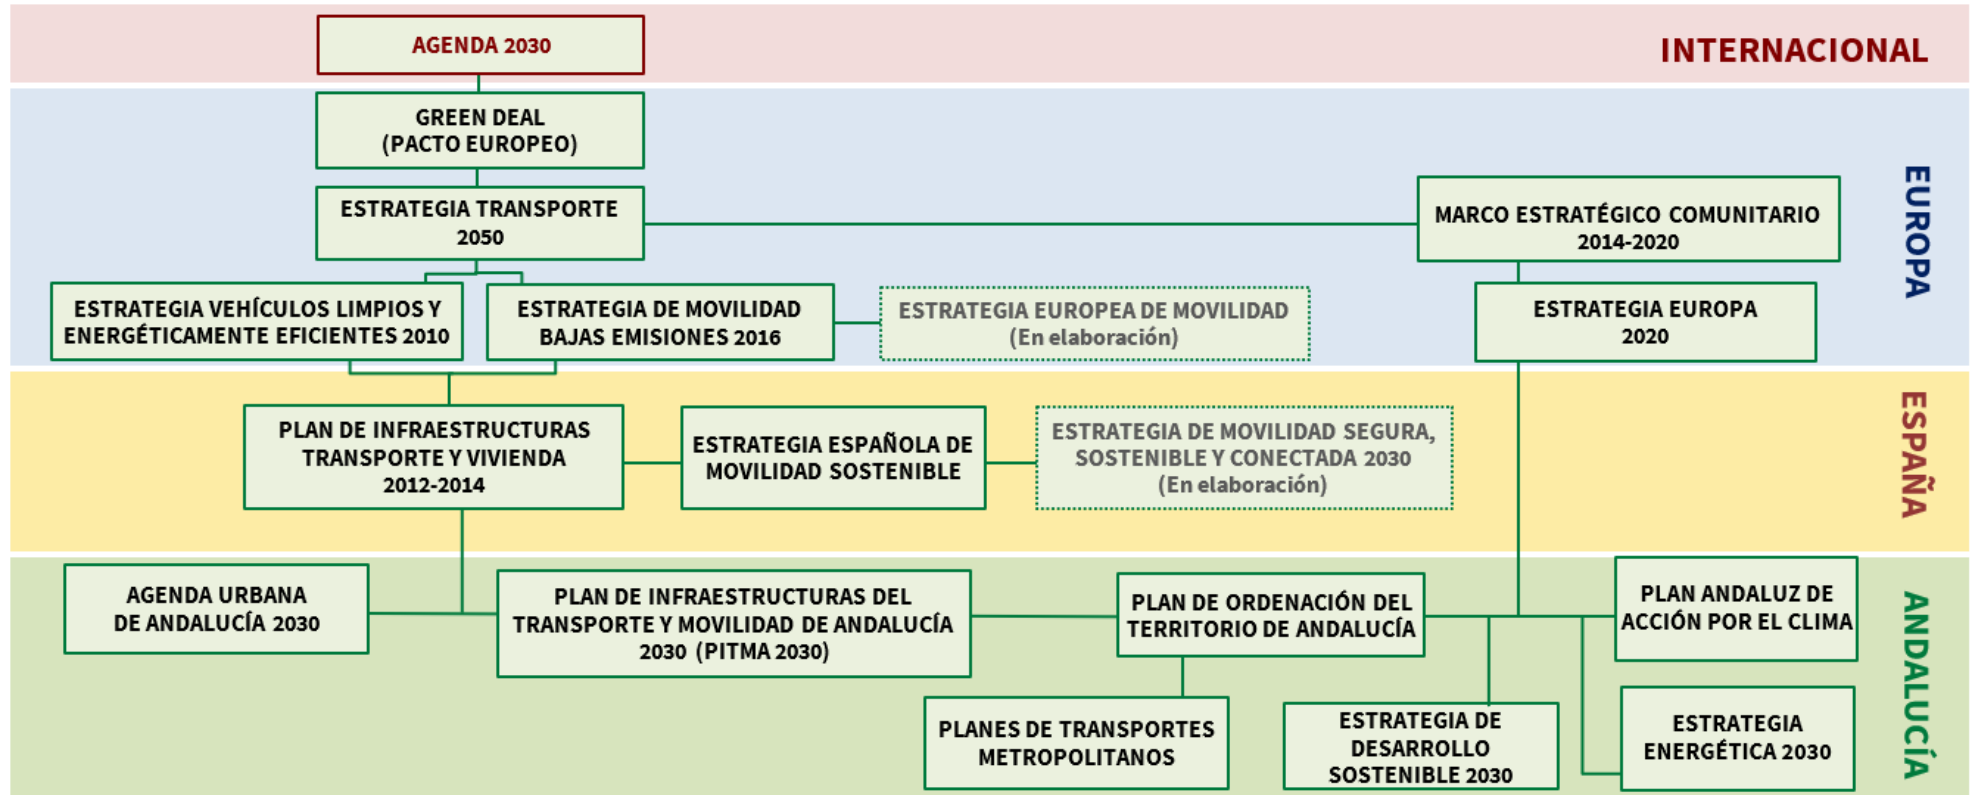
AGENDA 2030

INTERNACIONAL

GREEN DEAL (PACTO EUROPEO)

ESTRATEGIA TRANSPORTE 2050

MARCO ESTRATÉGICO COMUNITARIO 2014-2020

EUROPA

ESTRATEGIA VEHÍCULOS LIMPIOS Y ENERGÉTICAMENTE EFICIENTES 2010

ESTRATEGIA DE MOVILIDAD BAJAS EMISIONES 2016

ESTRATEGIA EUROPEA DE MOVILIDAD (En elaboración)

ESTRATEGIA EUROPA 2020

PLAN DE INFRAESTRUCTURAS TRANSPORTE Y VIVIENDA 2012-2014

ESTRATEGIA ESPAÑOLA DE MOVILIDAD SOSTENIBLE

ESTRATEGIA DE MOVILIDAD SEGURA, SOSTENIBLE Y CONECTADA 2030 (En elaboración)

ESPAÑA

AGENDA URBANA DE ANDALUCÍA 2030

PLAN DE INFRAESTRUCTURAS DEL TRANSPORTE Y MOVILIDAD DE ANDALUCÍA 2030 (PITMA 2030)

PLAN DE ORDENACIÓN DEL TERRITORIO DE ANDALUCÍA

PLAN ANDALUZ DE ACCIÓN POR EL CLIMA

PLANES DE TRANSPORTES METROPOLITANOS

ESTRATEGIA DE DESARROLLO SOSTENIBLE 2030

ESTRATEGIA ENERGÉTICA 2030

ANDALUCÍA